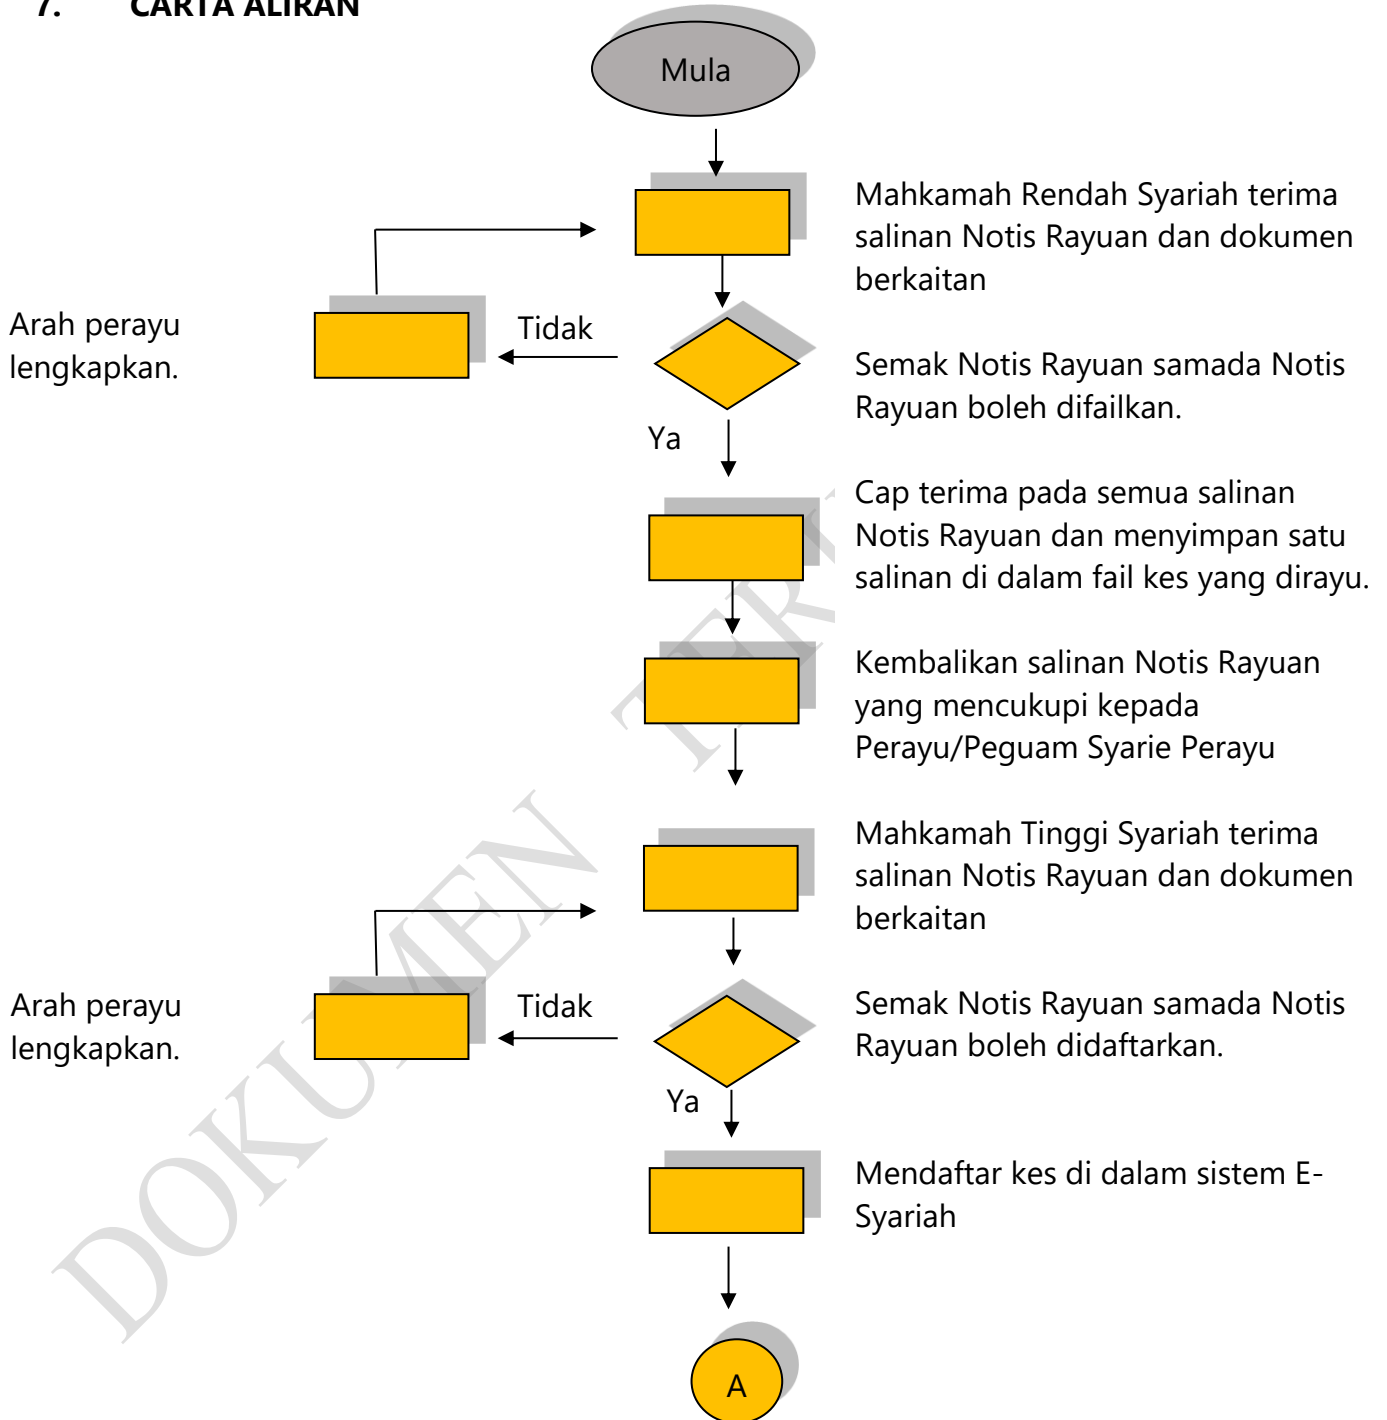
7. CARTA ALIRAN

Mula

Mahkamah Rendah Syariah terima salinan Notis Rayuan dan dokumen berkaitan

Arah perayu lengkapkan.

Tidak

Semak Notis Rayuan samada Notis Rayuan boleh difailkan.

Ya

Cap terima pada semua salinan Notis Rayuan dan menyimpan satu salinan di dalam fail kes yang dirayu.

Kembalikan salinan Notis Rayuan yang mencukupi kepada Perayu/Peguam Syarie Perayu

Mahkamah Tinggi Syariah terima salinan Notis Rayuan dan dokumen berkaitan

Arah perayu lengkapkan.

Tidak

Semak Notis Rayuan samada Notis Rayuan boleh didaftarkan.

Ya

Mendaftar kes di dalam sistem E-Syariah

A

DOKUMEN TER